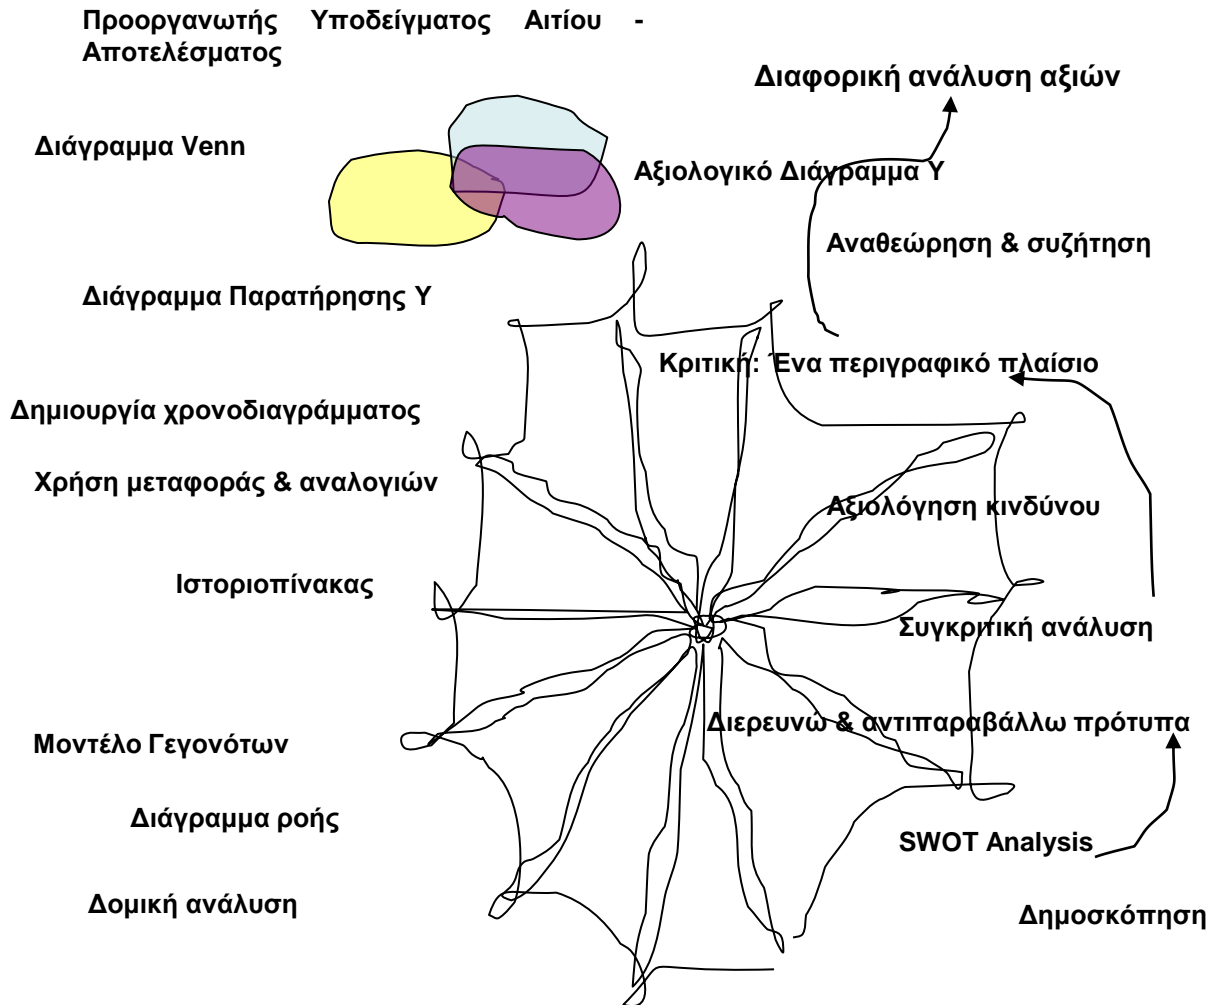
Προοργανωτής Υποδείγματος Αιτίου - Αποτελέσματος

Διαφορική ανάλυση αξιών

Διάγραμμα Venn

Αξιολογικό Διάγραμμα Υ

Αναθεώρηση & συζήτηση

Διάγραμμα Παρατήρησης Υ

Κριτική: Ένα περιγραφικό πλαίσιο

Δημιουργία χρονοδιαγράμματος

Χρήση μεταφοράς & αναλογιών

Αξιολόγηση κινδύνου

Ιστοριοπίνακας

Συγκριτική ανάλυση

Διερευνώ & αντιπαραβάλλω πρότυπα

Μοντέλο Γεγονότων

Διάγραμμα ροής

SWOT Analysis

Δομική ανάλυση

Δημοσκόπηση